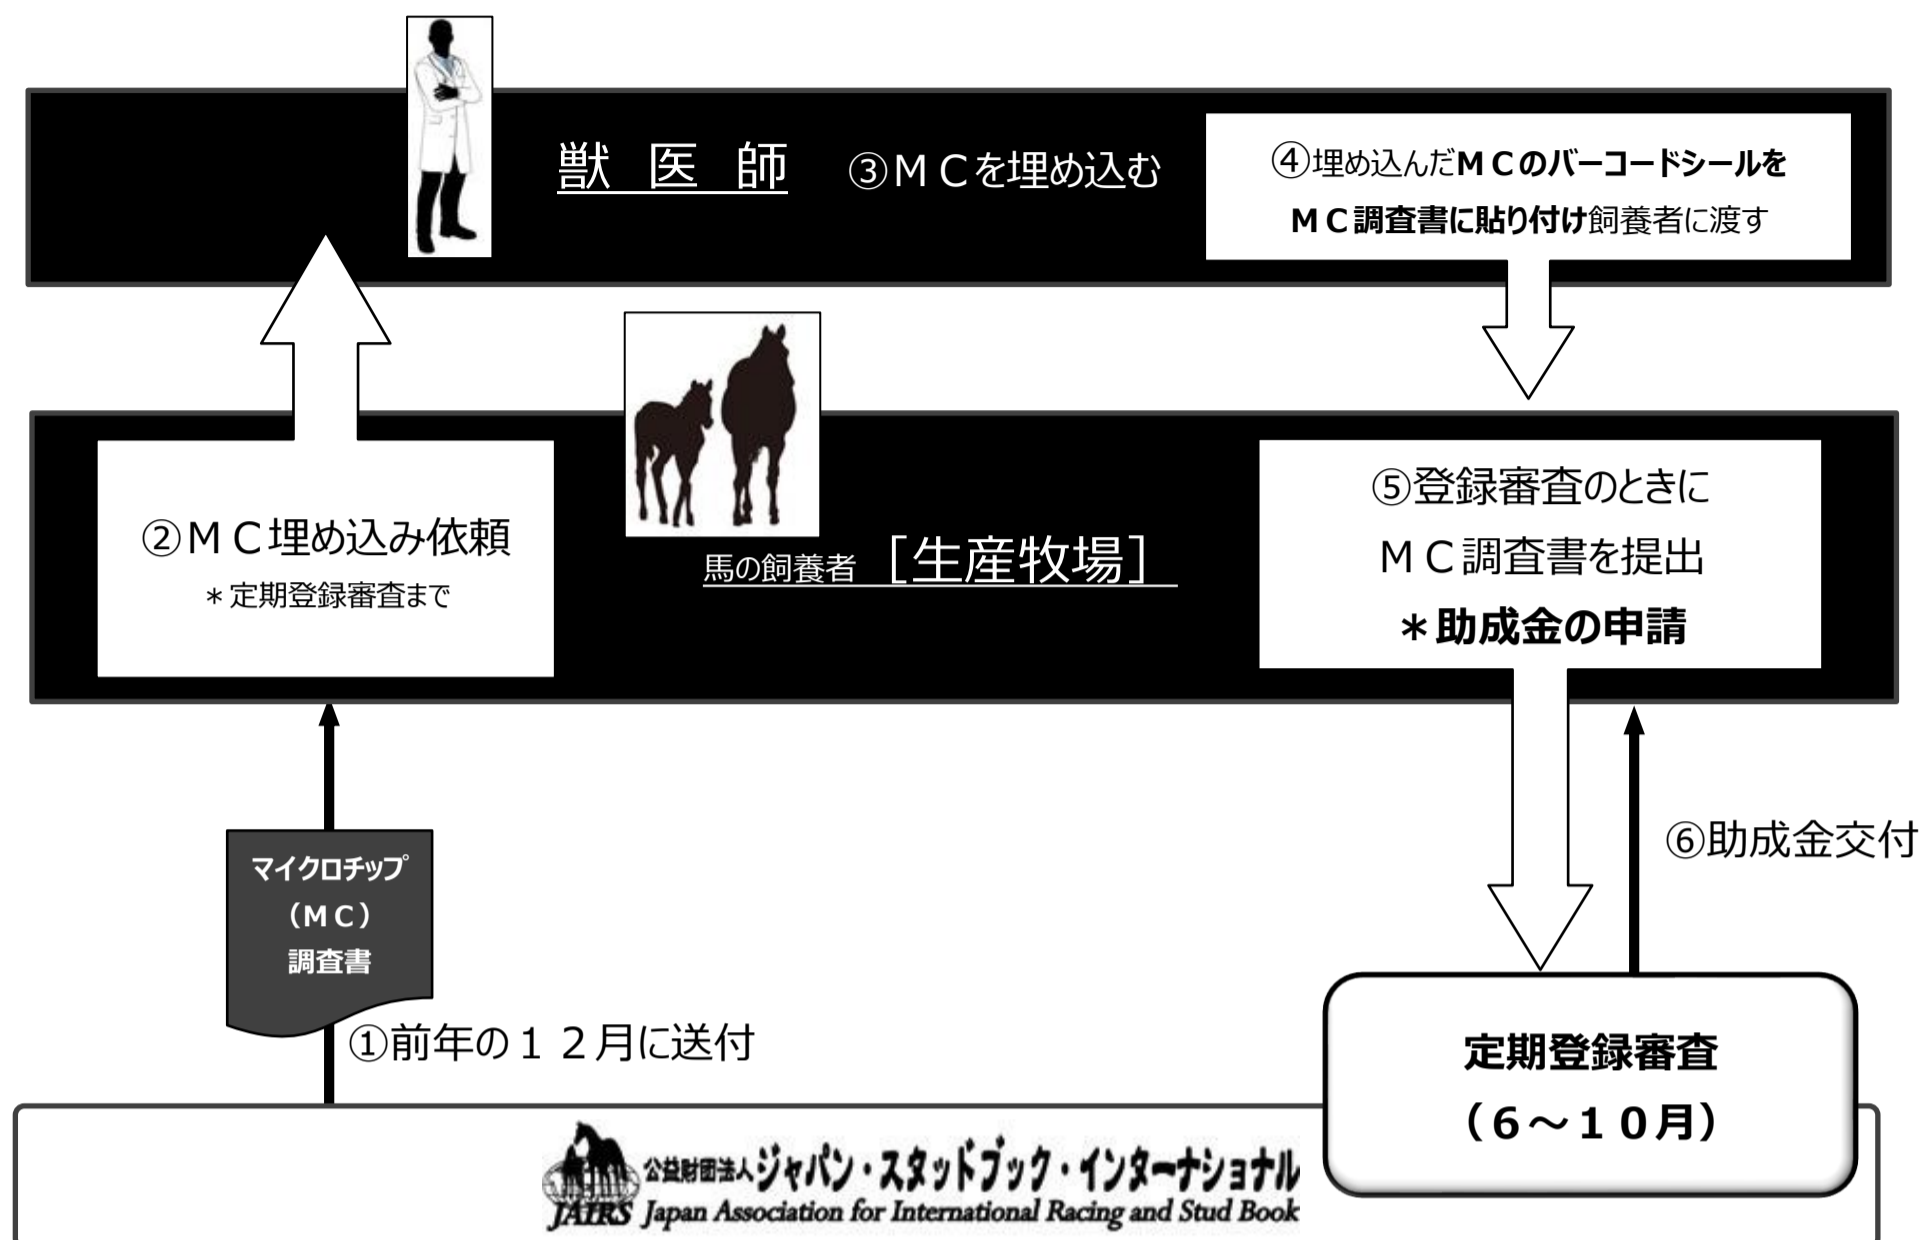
獣　医　師

③ＭＣを埋め込む

④埋め込んだＭＣのバーコードシールをＭＣ調査書に貼り付け飼養者に渡す

②ＭＣ埋め込み依頼
＊定期登録審査まで

馬の飼養者［生産牧場］

⑤登録審査のときにＭＣ調査書を提出
＊助成金の申請

マイクロチップ（ＭＣ）調査書

①前年の１２月に送付

⑥助成金交付

定期登録審査
（６～１０月）

公益財団法人ジャパン・スタッドブック・インターナショナル
JAIRS Japan Association for International Racing and Stud Book